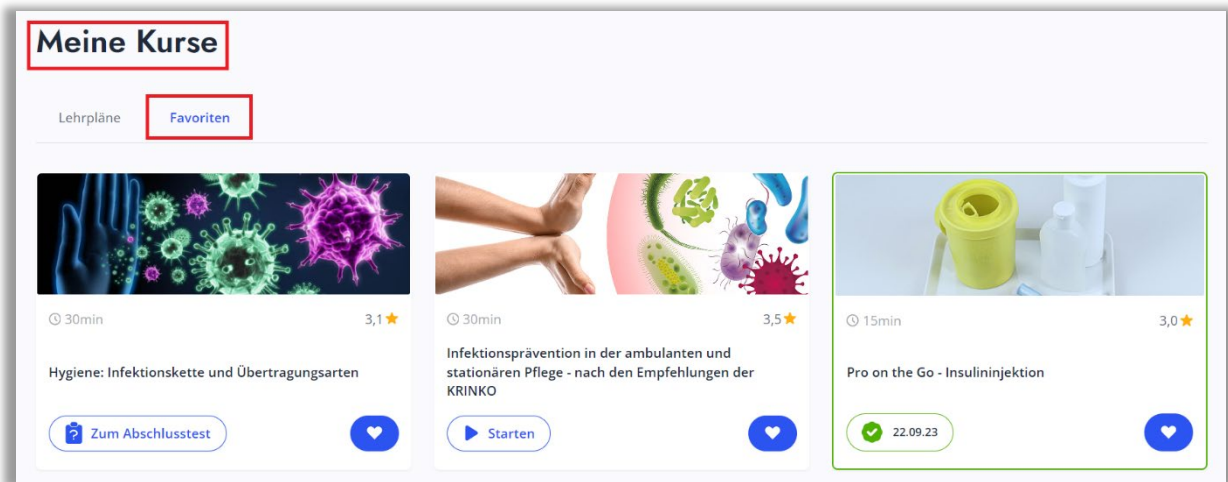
Meine Kurse

Lehrpläne

Favoriten

30min

3,1

Hygiene: Infektionskette und Übertragungsarten

Zum Abschlusstest

30min

3,5

Infektionsprävention in der ambulanten und stationären Pflege - nach den Empfehlungen der KRINKO

Starten

15min

3,0

Pro on the Go - Insulininjektion

22.09.23